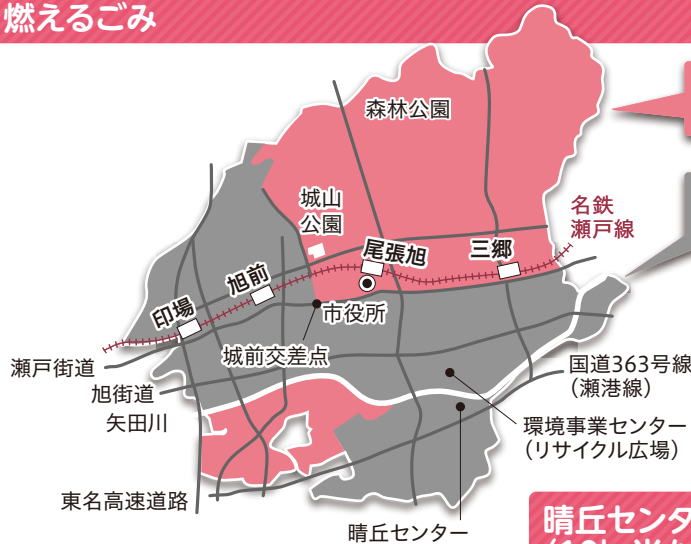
燃えるごみ

森林公園

城山
公園

尾張旭

三郷

名鉄
瀬戸線

旭前

印場

市役所

城前交差点

瀬戸街道

旭街道

矢田川

国道363号線
（瀬港線）

環境事業センター
（リサイクル広場）

東名高速道路

晴丘センター

晴丘センタ
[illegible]